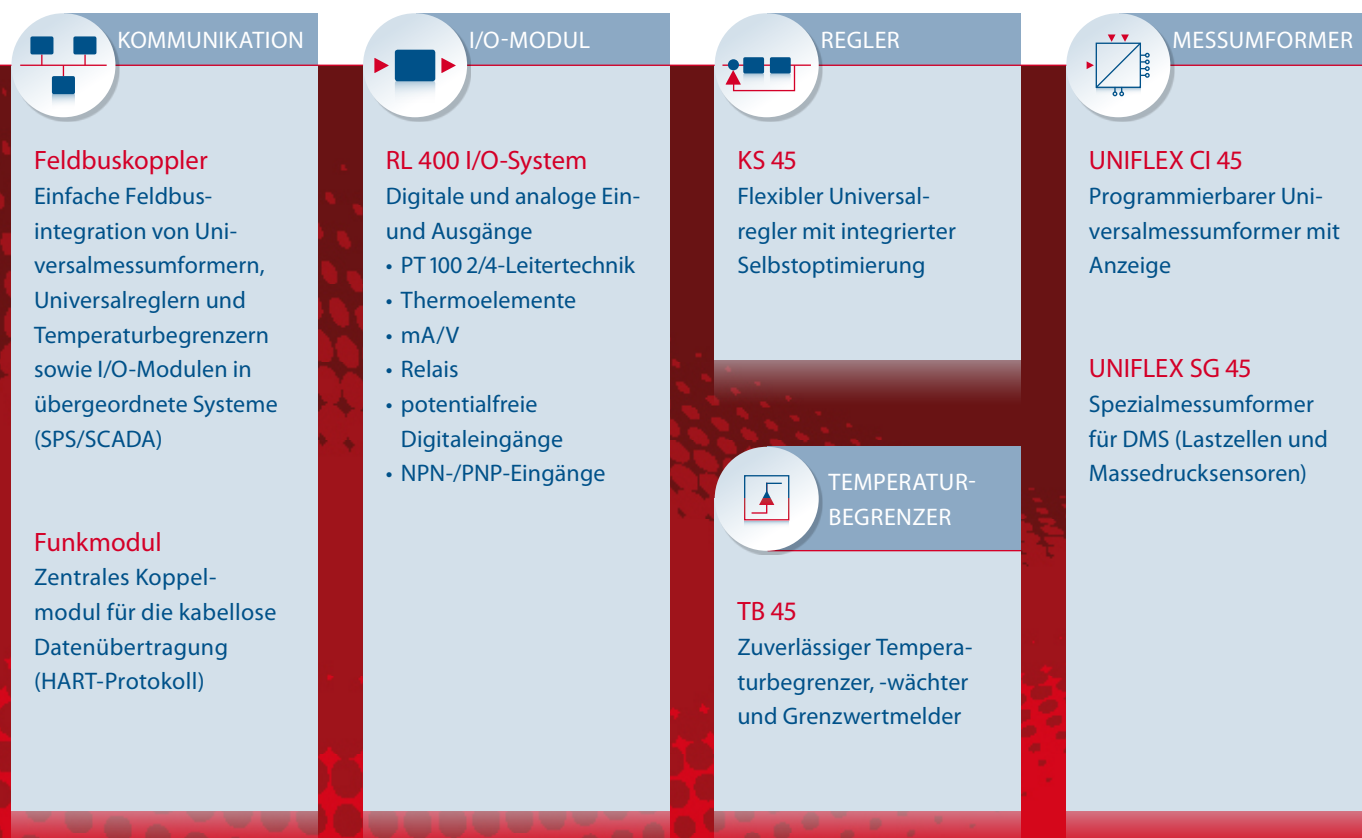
KOMMUNIKATION

Feldbuskoppler
Einfache Feldbusintegration von Universalmessumformern, Universalreglern und Temperaturbegrenzern sowie I/O-Modulen in übergeordnete Systeme (SPS/SCADA)

Funkmodul
Zentrales Koppelmodul für die kabellose Datenübertragung (HART-Protokoll)

I/O-MODUL

RL 400 I/O-System
Digitale und analoge Ein- und Ausgänge
• PT 100 2/4-Leitertechnik
• Thermoelemente
• mA/V
• Relais
• potentialfreie Digitaleingänge
• NPN-/PNP-Eingänge

REGLER

KS 45
Flexibler Universalregler mit integrierter Selbstoptimierung

TEMPERATUR-BEGRENZER

TB 45
Zuverlässiger Temperaturbegrenzer, -wächter und Grenzwertmelder

MESSUMFORMER

UNIFLEX CI 45
Programmierbarer Universalmessumformer mit Anzeige

UNIFLEX SG 45
Spezialmessumformer für DMS (Lastzellen und Massedrucksensoren)